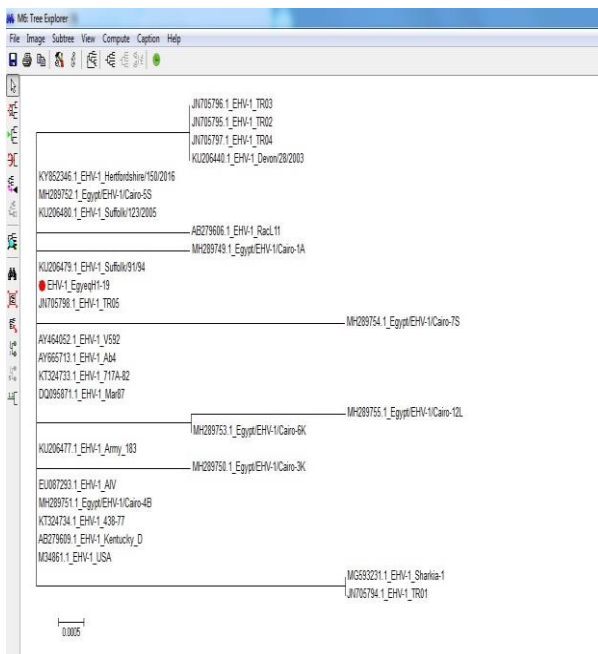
M6 Tree Explorer

File Image Subtree View Compute Caption Help

JN705796.1_EHV-1_TR03
JN705795.1_EHV-1_TR02
JN705797.1_EHV-1_TR04
KU206440.1_EHV-1_Devon/28/2003
KY852346.1_EHV-1_Hertfordshire/150/2016
MH289752.1_Egypt/EHV-1/Cairo-5S
KU206480.1_EHV-1_Suffolk/123/2005
AB279606.1_EHV-1_RacL11
MH289749.1_Egypt/EHV-1/Cairo-1A
KU206479.1_EHV-1_Suffolk/91/94
EHV-1_EgyeqH1-19
JN705798.1_EHV-1_TR05
MH289754.1_Egypt/EHV-1/Cairo-7S
AY464052.1_EHV-1_V592
AY665713.1_EHV-1_Ab4
KT324733.1_EHV-1_717A-82
DQ095871.1_EHV-1_Mar87
MH289755.1_Egypt/EHV-1/Cairo-12L
MH289753.1_Egypt/EHV-1/Cairo-6K
KU206477.1_EHV-1_Army_183
MH289750.1_Egypt/EHV-1/Cairo-3K
EU087293.1_EHV-1_AIV
MH289751.1_Egypt/EHV-1/Cairo-4B
KT324734.1_EHV-1_438-77
AB279609.1_EHV-1_Kentucky_D
M34861.1_EHV-1_USA
MG593231.1_EHV-1_Sharkia-1
JN705794.1_EHV-1_TR01

0.0005